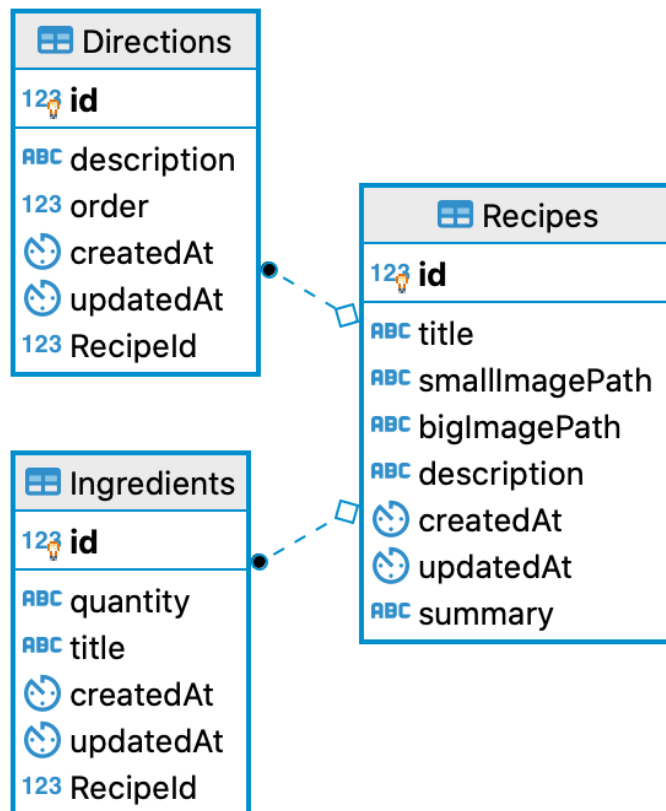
Directions

123 id

ABC description

123 order

createdAt

updatedAt

123 RecipeId

Recipes

123 id

ABC title

ABC smallImagePath

ABC bigImagePath

ABC description

createdAt

updatedAt

ABC summary

Ingredients

123 id

ABC quantity

ABC title

createdAt

updatedAt

123 RecipeId